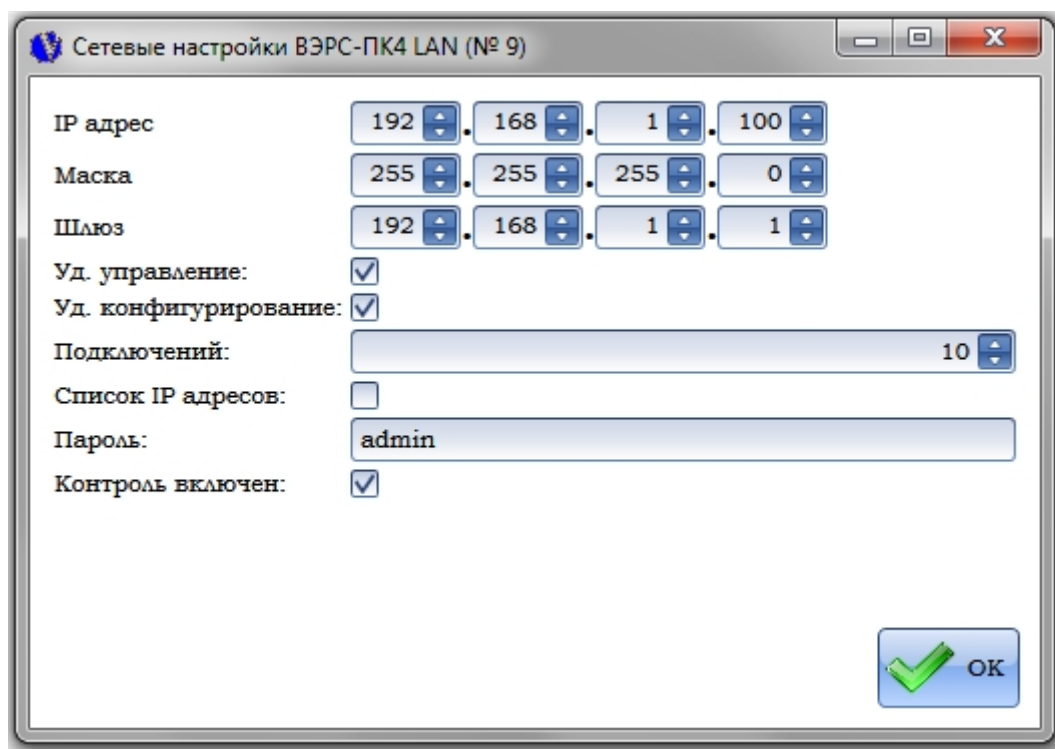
Сетевые настройки ВЭРС-ПК4 LAN (№ 9)

IP адрес 192 . 168 . 1 . 100

Маска 255 . 255 . 255 . 0

Шлюз 192 . 168 . 1 . 1

Уд. управление:

Уд. конфигурирование:

Подключений: 10

Список IP адресов:

Пароль: admin

Контроль включен:

OK